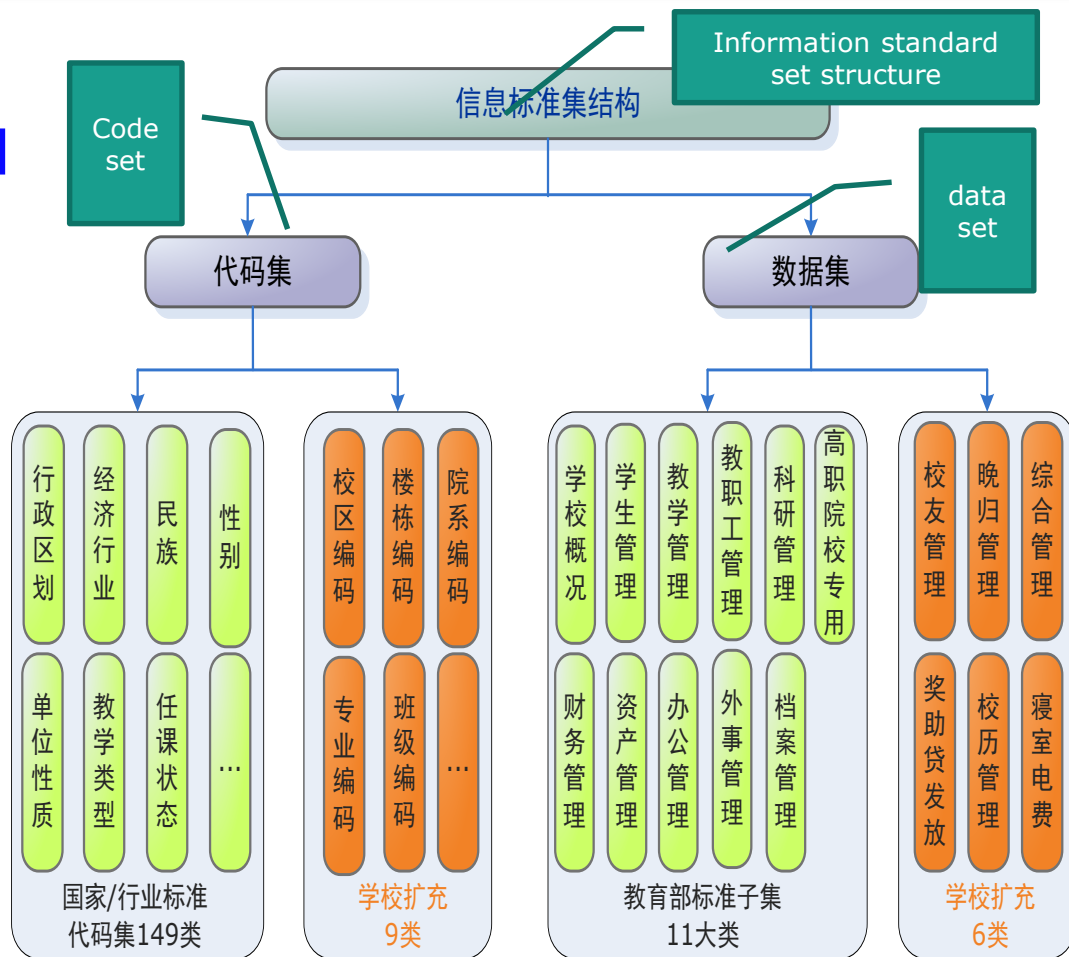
Information standard set structure

信息标准集结构

Code set

data set

代码集

数据集

行政区划

经济行业

民族

性别

单位性质

教学类型

任课状态

…

国家/行业标准代码集149类

校区编码

楼栋编码

院系编码

专业编码

班级编码

…

学校扩充9类

学校概况

学生管理

教学管理

教职工管理

科研管理

高职院校专用

财务管理

资产管理

办公管理

外事管理

档案管理

教育部标准子集11大类

校友管理

晚归管理

综合管理

奖助贷发放

校历管理

寝室电费

学校扩充6类